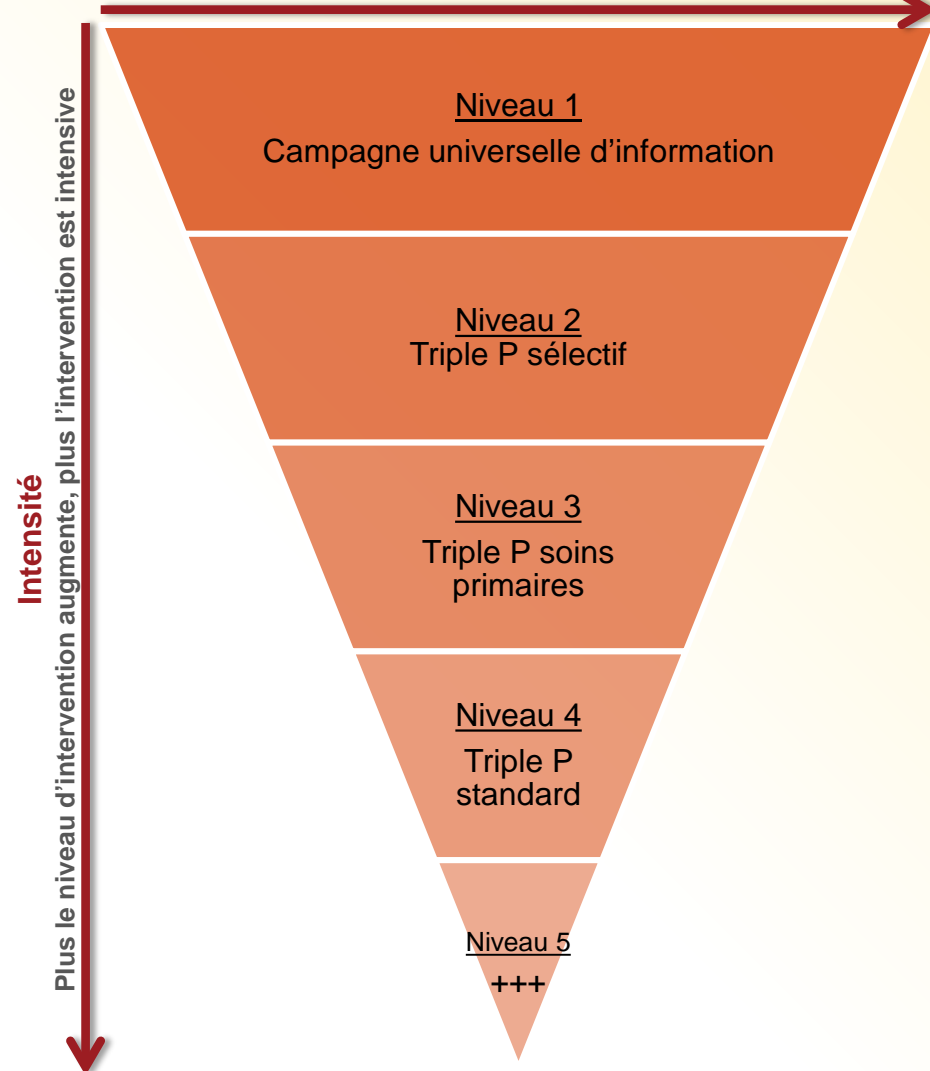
Intensité
Plus le niveau d'intervention augmente, plus l'intervention est intensive

Niveau 1
Campagne universelle d'information

Niveau 2
Triple P sélectif

Niveau 3
Triple P soins primaires

Niveau 4
Triple P standard

Niveau 5
+++